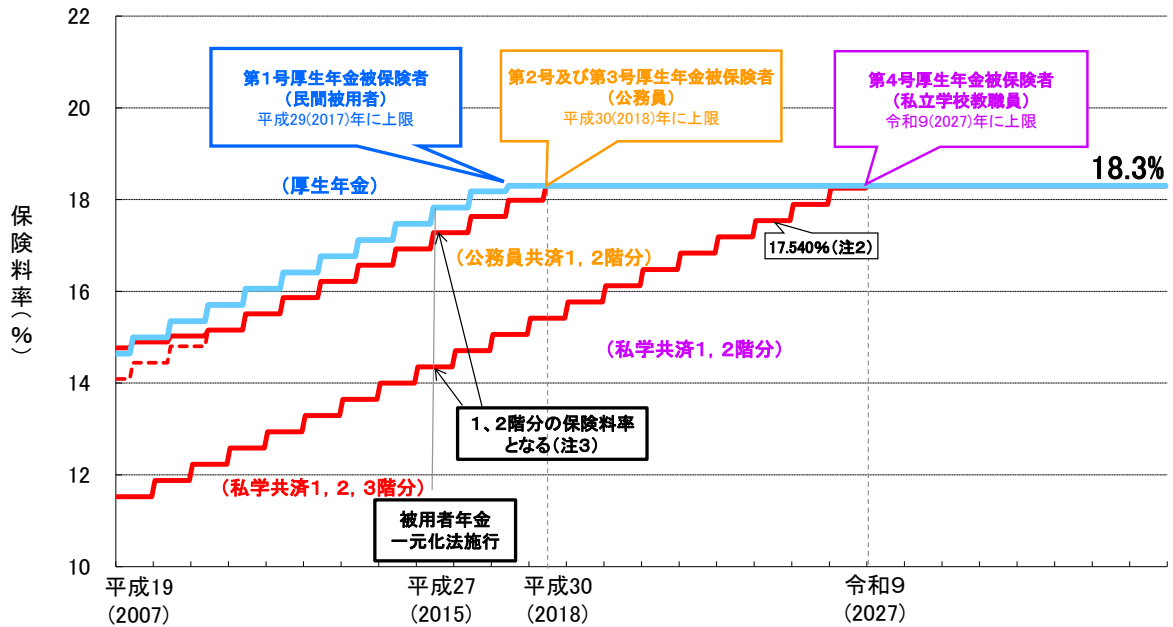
22

20

18

16

14

12

10

保険料率（％）

第1号厚生年金被保険者
（民間被用者）
平成29(2017)年に上限

第2号及び第3号厚生年金被保険者
（公務員）
平成30(2018)年に上限

第4号厚生年金被保険者
（私立学校教職員）
令和9(2027)年に上限

18.3%

（厚生年金）

17.540%(注2)

（公務員共済1，2階分）

（私学共済1，2階分）

1、2階分の保険料率となる(注3)

（私学共済1，2，3階分）

被用者年金一元化法施行

平成19
(2007)

平成27
(2015)

平成30
(2018)

令和9
(2027)